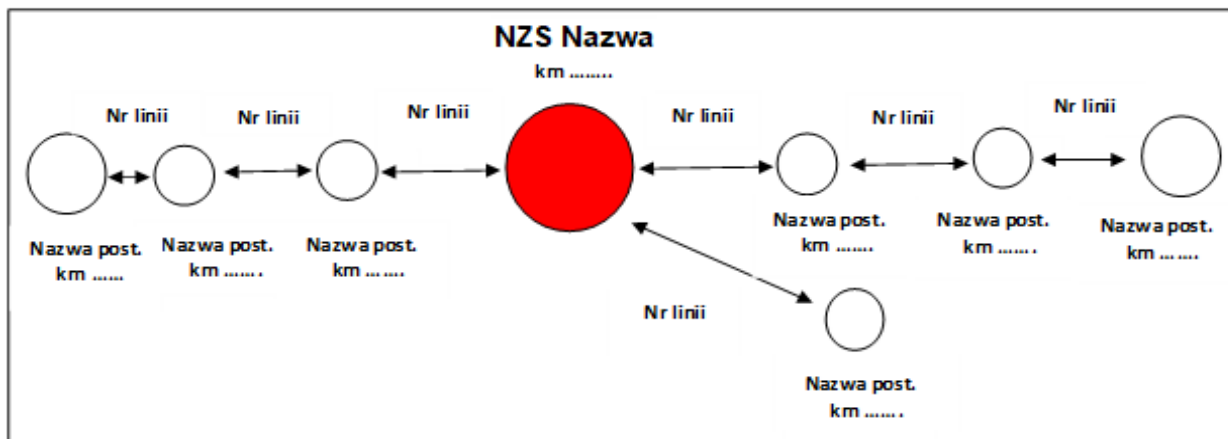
NZS Nazwa
km ........

Nr linii

Nr linii

Nr linii

Nr linii

Nr linii

Nr linii

Nazwa post.
km ......

Nazwa post.
km .......

Nazwa post.
km .......

Nazwa post.
km .......

Nazwa post.
km .......

Nazwa post.
km .......

Nr linii

Nazwa post.
km .......